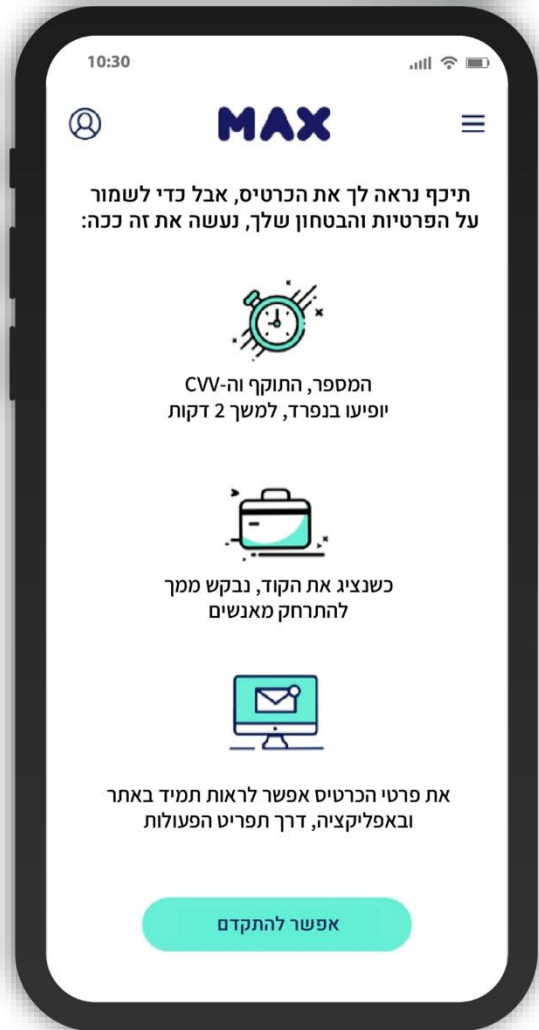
10:30

MAX

תיכף נראה לך את הכרטיס, אבל כדי לשמור על הפרטיות והבטחון שלך, נעשה את זה ככה:

המספר, התוקף וה-CVV יופיעו בנפרד, למשך 2 דקות

כשנציג את הקוד, נבקש ממך להתרחק מאנשים

את פרטי הכרטיס אפשר לראות תמיד באתר ובאפליקציה, דרך תפריט הפעולות

אפשר להתקדם